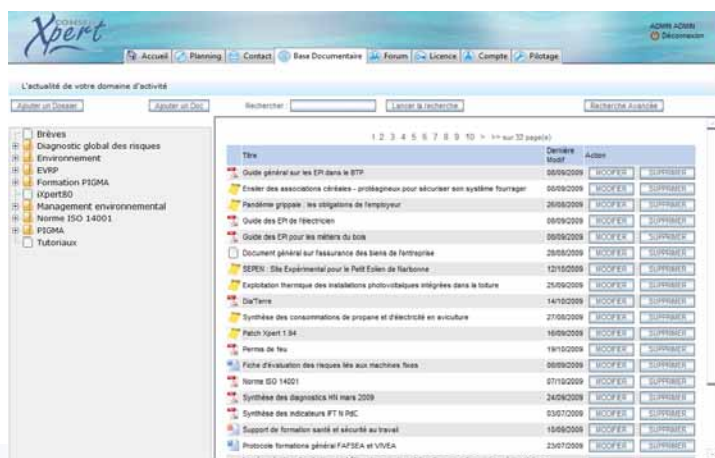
CONSEIL
Xpert

Accueil | Planning | Contact | Base Documentaire | Forum | Licence | Compte | Pilotage

ADMIN ADMIN
Déconnexion

L'actualité de votre domaine d'activité

Ajouter un Dossier | Ajouter un Doc | Rechercher : | Lancer la recherche | Recherche Avancée

Brèves
Diagnostic global des risques
Environnement
EVRP
Formation PIGMA
iXpert80
Management environnemental
Norme ISO 14001
PIGMA
Tutoriaux

1 2 3 4 5 6 7 8 9 10 > >> sur 32 page(s)

| Titre | Dernière Modif | Action | |
|---|---|---|---|
| Guide général sur les EPI dans le BTP | 08/09/2009 | MODIFIER | SUPPRIMER |
| Ensiler des associations céréales - protéagineux pour sécuriser son système fourrager | 08/09/2009 | MODIFIER | SUPPRIMER |
| Pandémie grippale : les obligations de l'employeur | 26/08/2009 | MODIFIER | SUPPRIMER |
| Guide des EPI de l'électricien | 08/09/2009 | MODIFIER | SUPPRIMER |
| Guide des EPI pour les métiers du bois | 08/09/2009 | MODIFIER | SUPPRIMER |
| Document général sur l'assurance des biens de l'entreprise | 28/08/2009 | MODIFIER | SUPPRIMER |
| SEPEN : Site Expérimental pour le Petit Eolien de Narbonne | 12/10/2009 | MODIFIER | SUPPRIMER |
| Exploitation thermique des installations photovoltaïques intégrées dans la toiture | 25/09/2009 | MODIFIER | SUPPRIMER |
| DiaTerre | 14/10/2009 | MODIFIER | SUPPRIMER |
| Synthèse des consommations de propane et d'électricité en aviculture | 27/08/2009 | MODIFIER | SUPPRIMER |
| Patch Xpert 1.84 | 16/09/2009 | MODIFIER | SUPPRIMER |
| Permis de feu | 19/10/2009 | MODIFIER | SUPPRIMER |
| Fiche d'évaluation des risques liés aux machines fixes | 08/09/2009 | MODIFIER | SUPPRIMER |
| Norme ISO 14001 | 07/10/2009 | MODIFIER | SUPPRIMER |
| Synthèse des diagnostics HN mars 2009 | 24/09/2009 | MODIFIER | SUPPRIMER |
| Synthèse des indicateurs IFT N PdC | 03/07/2009 | MODIFIER | SUPPRIMER |
| Support de formation santé et sécurité au travail | 15/09/2009 | MODIFIER | SUPPRIMER |
| Protocole formations général FAFSEA et VIVEA | 23/07/2009 | MODIFIER | SUPPRIMER |